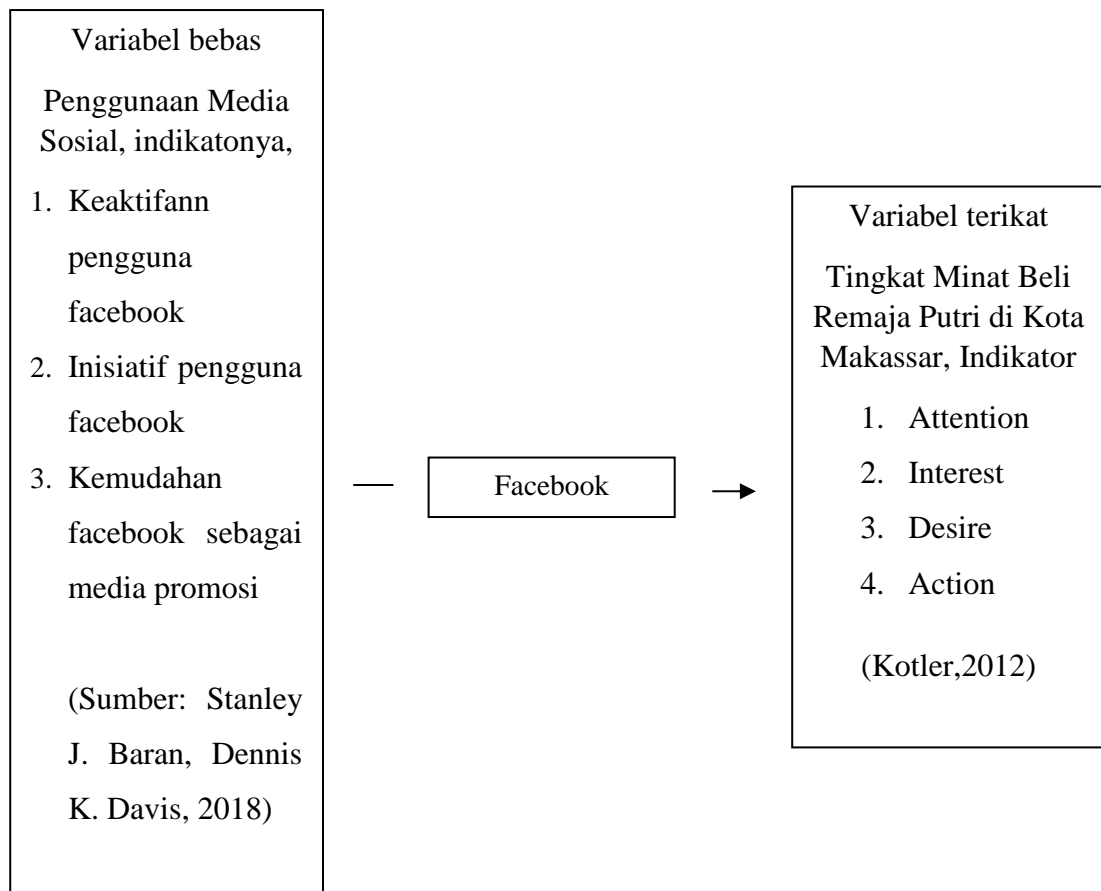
Variabel bebas

Penggunaan Media Sosial, indikatonya,

1. Keaktifann pengguna facebook
2. Inisiatif pengguna facebook
3. Kemudahan facebook sebagai media promosi

(Sumber: Stanley J. Baran, Dennis K. Davis, 2018)

Facebook

Variabel terikat

Tingkat Minat Beli Remaja Putri di Kota Makassar, Indikator

1. Attention
2. Interest
3. Desire
4. Action

(Kotler,2012)